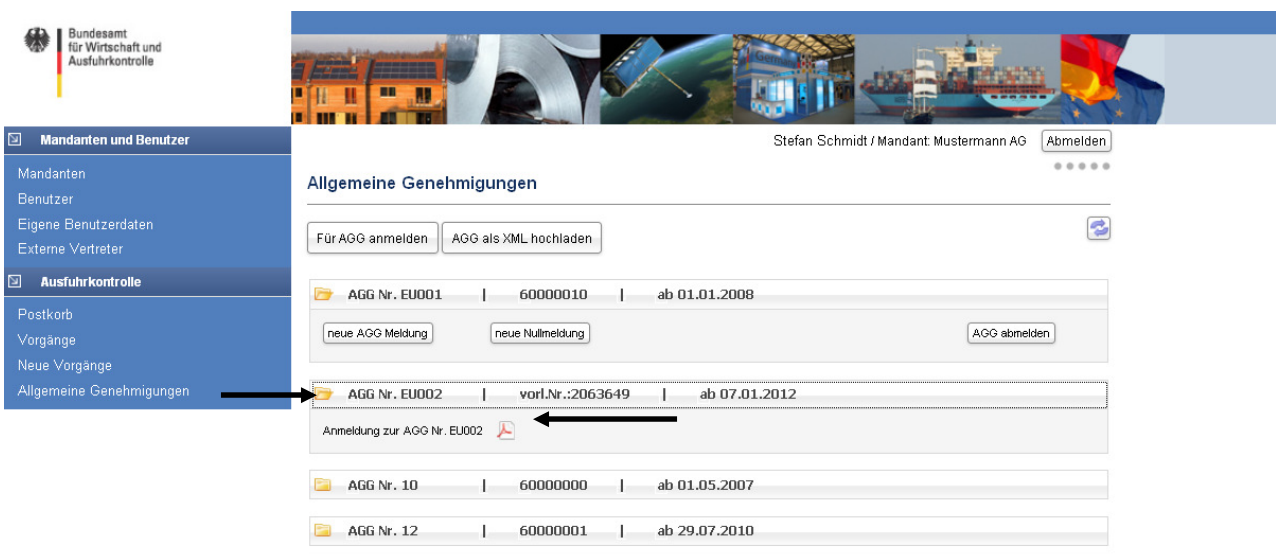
Bundesamt
für Wirtschaft und
Ausfuhrkontrolle

Mandanten und Benutzer

Mandanten
Benutzer
Eigene Benutzerdaten
Externe Vertreter

Ausfuhrkontrolle

Postkorb
Vorgänge
Neue Vorgänge
Allgemeine Genehmigungen

Stefan Schmidt / Mandant: Mustermann AG Abmelden

Allgemeine Genehmigungen

Für AGG anmelden | AGG als XML hochladen

AGG Nr. EU001 | 60000010 | ab 01.01.2008

neue AGG Meldung | neue Nullmeldung | AGG abmelden

AGG Nr. EU002 | vorl.Nr.:2063649 | ab 07.01.2012

Anmeldung zur AGG Nr. EU002

AGG Nr. 10 | 60000000 | ab 01.05.2007

AGG Nr. 12 | 60000001 | ab 29.07.2010